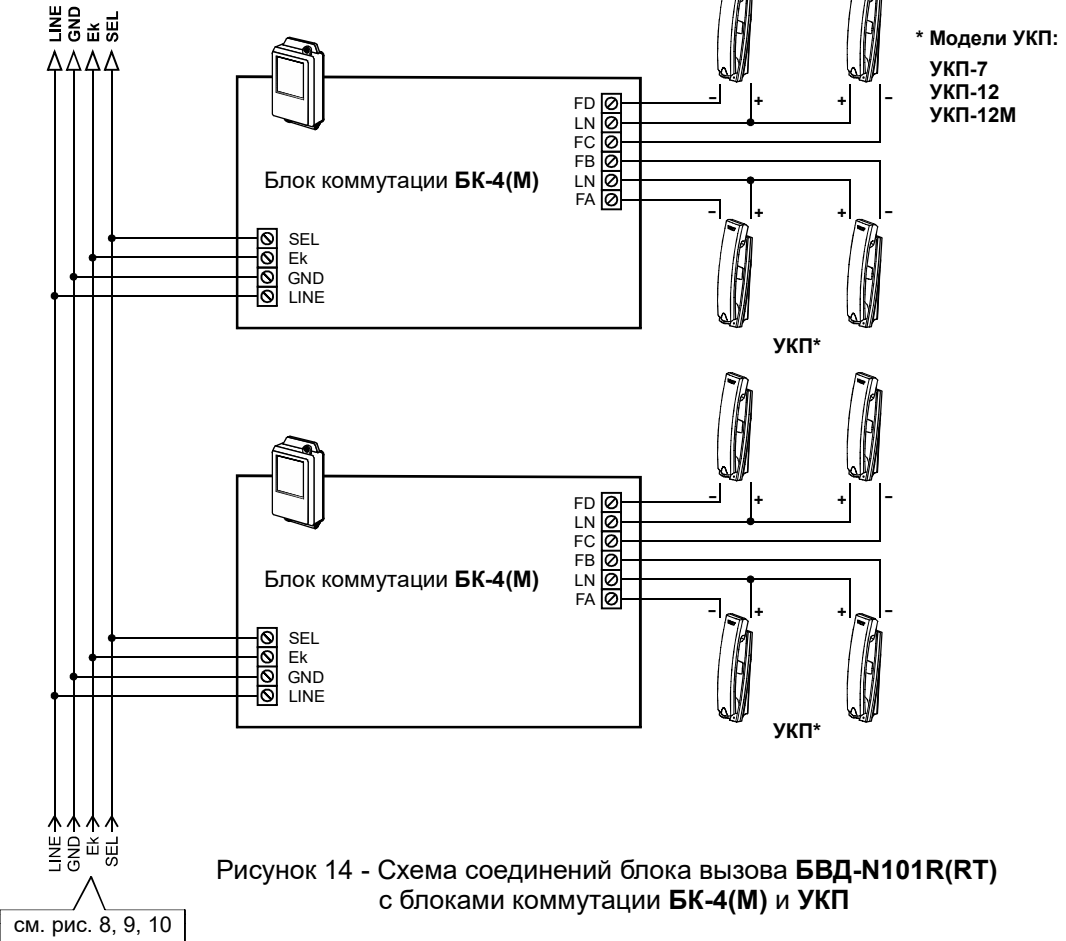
LINE
GND
Ek
SEL

* Модели УКП:
УКП-7
УКП-12
УКП-12М

FD
LN
FC
FB
LN
FA

–
+
+
–

Блок коммутации **БК-4(М)**

–
+
+
–

SEL
Ek
GND
LINE

УКП*

FD
LN
FC
FB
LN
FA

–
+
+
–

Блок коммутации **БК-4(М)**

–
+
+
–

SEL
Ek
GND
LINE

УКП*

LINE
GND
Ek
SEL

см. рис. 8, 9, 10

Рисунок 14 - Схема соединений блока вызова **БВД-N101R(RT)** с блоками коммутации **БК-4(М)** и **УКП**